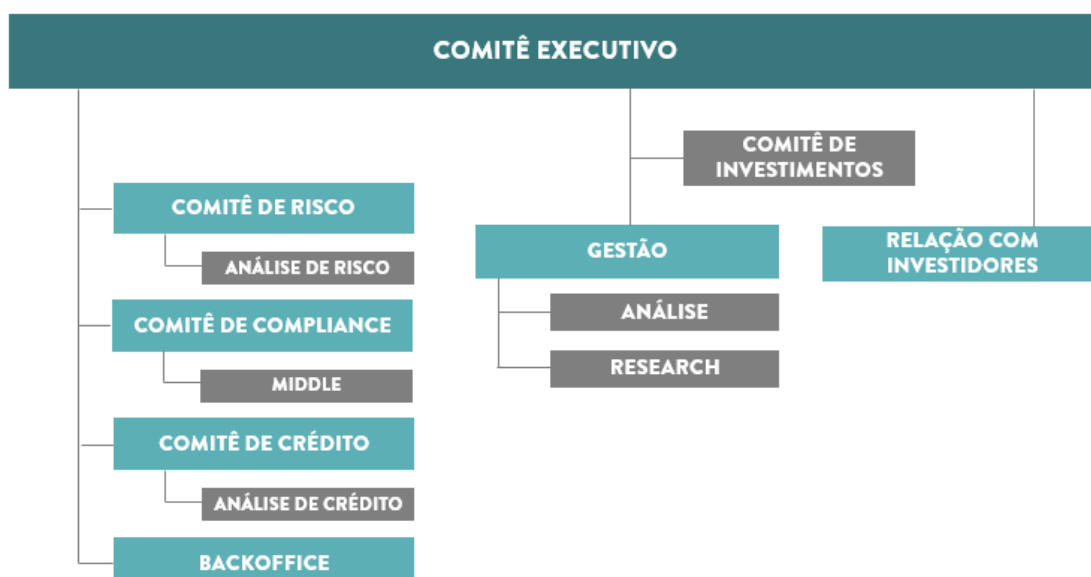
COMITÊ EXECUTIVO

COMITÊ DE INVESTIMENTOS

COMITÊ DE RISCO

ANÁLISE DE RISCO

COMITÊ DE COMPLIANCE

MIDDLE

COMITÊ DE CRÉDITO

ANÁLISE DE CRÉDITO

BACKOFFICE

GESTÃO

ANÁLISE

RESEARCH

RELAÇÃO COM INVESTIDORES